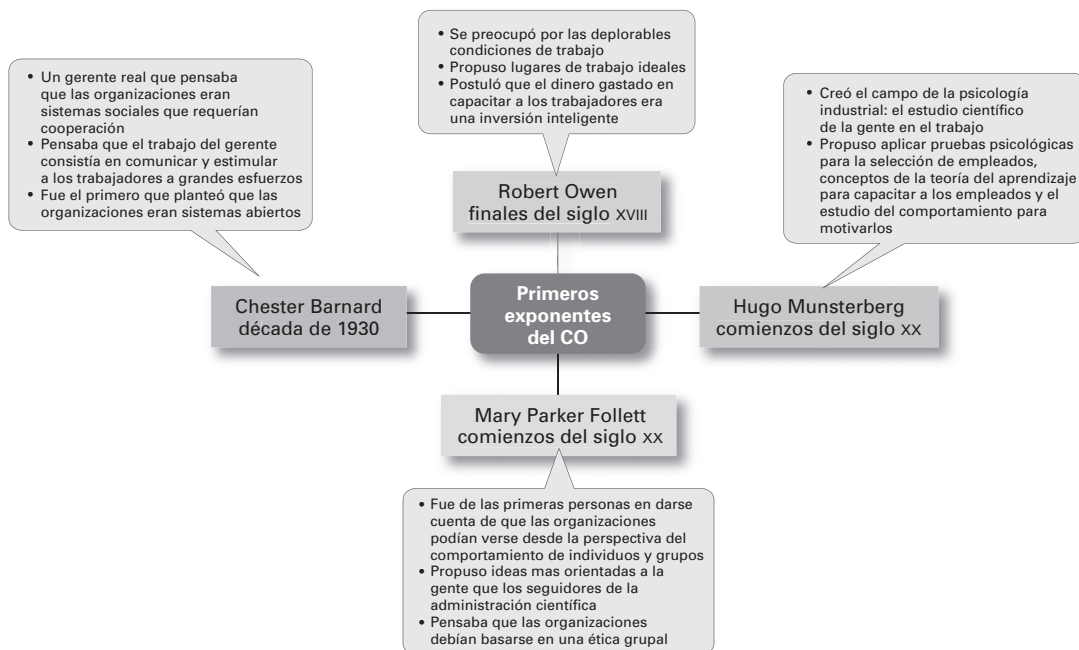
• Un gerente real que pensaba que las organizaciones eran sistemas sociales que requerían cooperación
• Pensaba que el trabajo del gerente consistía en comunicar y estimular a los trabajadores a grandes esfuerzos
• Fue el primero que planteó que las organizaciones eran sistemas abiertos

• Se preocupó por las deplorables condiciones de trabajo
• Propuso lugares de trabajo ideales
• Postuló que el dinero gastado en capacitar a los trabajadores era una inversión inteligente

• Creó el campo de la psicología industrial: el estudio científico de la gente en el trabajo
• Propuso aplicar pruebas psicológicas para la selección de empleados, conceptos de la teoría del aprendizaje para capacitar a los empleados y el estudio del comportamiento para motivarlos

Robert Owen
finales del siglo XVIII

Chester Barnard
década de 1930

Primeros exponentes del CO

Hugo Munsterberg
comienzos del siglo XX

Mary Parker Follett
comienzos del siglo XX

• Fue de las primeras personas en darse cuenta de que las organizaciones podían verse desde la perspectiva del comportamiento de individuos y grupos
• Propuso ideas mas orientadas a la gente que los seguidores de la administración científica
• Pensaba que las organizaciones debían basarse en una ética grupal